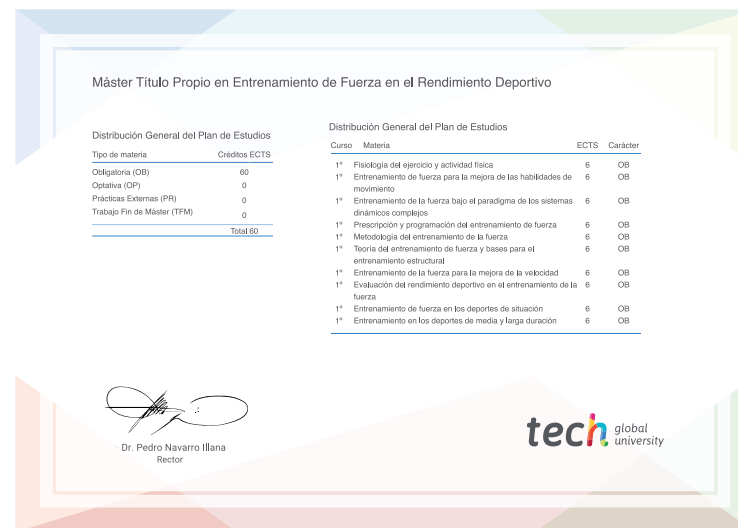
Máster Título Propio en Entrenamiento de Fuerza en el Rendimiento Deportivo

Distribución General del Plan de Estudios

| Tipo de materia | Créditos ECTS |
|---|---|
| Obligatoria (OB) | 60 |
| Optativa (OP) | 0 |
| Prácticas Externas (PR) | 0 |
| Trabajo Fin de Máster (TFM) | 0 |
| | Total 60 |

Distribución General del Plan de Estudios

| Curso | Materia | ECTS | Carácter |
|---|---|---|---|
| 1º | Fisiología del ejercicio y actividad física | 6 | OB |
| 1º | Entrenamiento de fuerza para la mejora de las habilidades de movimiento | 6 | OB |
| 1º | Entrenamiento de la fuerza bajo el paradigma de los sistemas dinámicos complejos | 6 | OB |
| 1º | Prescripción y programación del entrenamiento de fuerza | 6 | OB |
| 1º | Metodología del entrenamiento de la fuerza | 6 | OB |
| 1º | Teoría del entrenamiento de fuerza y bases para el entrenamiento estructural | 6 | OB |
| 1º | Entrenamiento de la fuerza para la mejora de la velocidad | 6 | OB |
| 1º | Evaluación del rendimiento deportivo en el entrenamiento de la fuerza | 6 | OB |
| 1º | Entrenamiento de fuerza en los deportes de situación | 6 | OB |
| 1º | Entrenamiento en los deportes de media y larga duración | 6 | OB |

Dr. Pedro Navarro Illana
Rector

tech global university